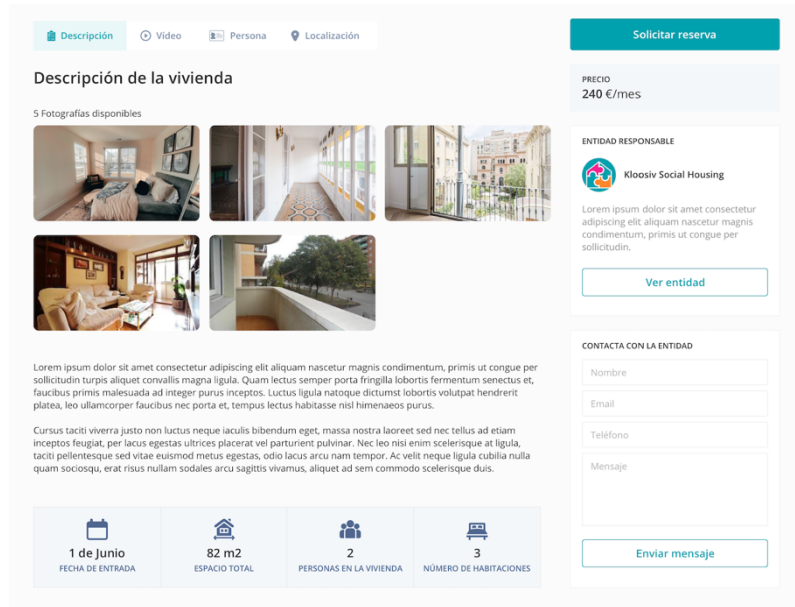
Descripción Video Persona Localización

Descripción de la vivienda

5 Fotografías disponibles

Lorem ipsum dolor sit amet consectetur adipiscing elit aliquam nascetur magnis condimentum, primis ut congue per sollicitudin turpis aliquet convallis magna ligula. Quam lectus semper porta fringilla lobortis fermentum senectus et, faucibus primis malesuada ad integer purus inceptos. Luctus ligula natoque dictumst lobortis volutpat hendrerit platea, leo ullamcorper faucibus nec porta et, tempus lectus habitasse nisl himenaeos purus.

Cursus taciti viverra justo non luctus neque iaculis bibendum eget, massa nostra laoreet sed nec tellus ad etiam inceptos feugiat, per lacus egestas ultrices placerat vel parturient pulvinar. Nec leo nisi enim scelerisque at ligula, taciti pellentesque sed vitae euismod metus egestas, odio lacus arcu nam tempor. Ac velit neque ligula cubilia nulla quam sociosqu, erat risus nullam sodales arcu sagittis vivamus, aliquet ad sem commodo scelerisque duis.

| 1 de Junio | 82 m2 | 2 | 3 |
|---|---|---|---|
| FECHA DE ENTRADA | ESPACIO TOTAL | PERSONAS EN LA VIVIENDA | NÚMERO DE HABITACIONES |

Solicitar reserva

PRECIO
240 €/mes

ENTIDAD RESPONSABLE
Kloosiv Social Housing
Lorem ipsum dolor sit amet consectetur adipiscing elit aliquam nascetur magnis condimentum, primis ut congue per sollicitudin.

Ver entidad

CONTACTA CON LA ENTIDAD
Nombre
Email
Teléfono
Mensaje

Enviar mensaje